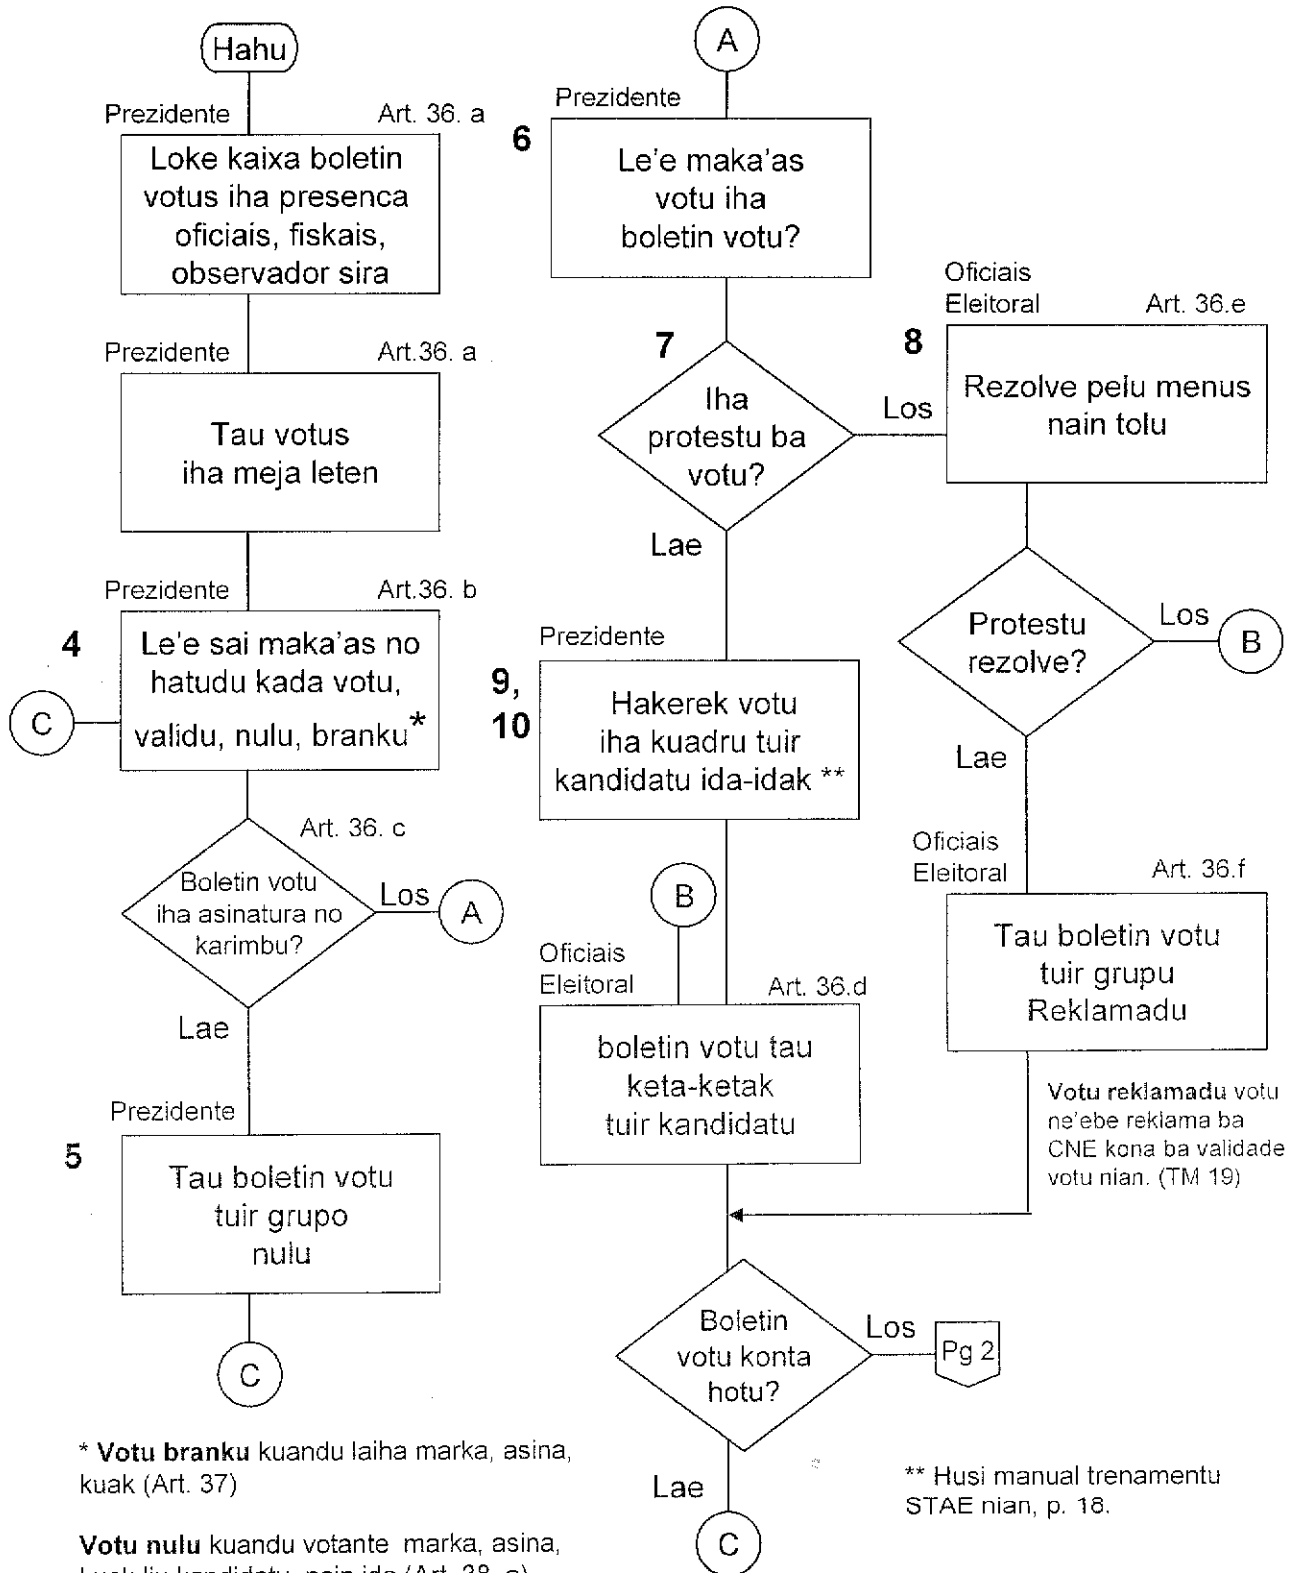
Hahu

Prezidente Art. 36. a

Loke kaixa boletin votus iha presenca oficiais, fiskais, observador sira

Prezidente Art.36. a

Tau votus iha meja leten

Prezidente Art.36. b

4

Le'e sai maka'as no hatudu kada votu, validu, nulu, branku*

C

Art. 36. c

Boletin votu iha asinatura no karimbu?

Los

A

Lae

Prezidente

5

Tau boletin votu tuir grupo nulu

C

* **Votu branku** kuandu laiha marka, asina, kuak (Art. 37)

**Votu nulu** kuandu votante marka, asina, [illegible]

A

Prezidente

6

Le'e maka'as votu iha boletin votu?

7

Iha protestu ba votu?

Los

Lae

Prezidente

9, 10

Hakerek votu iha kuadru tuir kandidatu ida-idak **

B

Oficiais Eleitoral Art. 36.d

boletin votu tau keta-ketak tuir kandidatu

Boletin votu konta hotu?

Los

Pg 2

Lae

C

Oficiais Eleitoral Art. 36.e

8

Rezolve pelu menus nain tolu

Protestu rezolve?

Los

B

Lae

Oficiais Eleitoral Art. 36.f

Tau boletin votu tuir grupu Reklamadu

**Votu reklamadu** votu ne'ebe reklama ba CNE kona ba validade votu nian. (TM 19)

** Husi manual trenamentu STAE nian, p. 18.